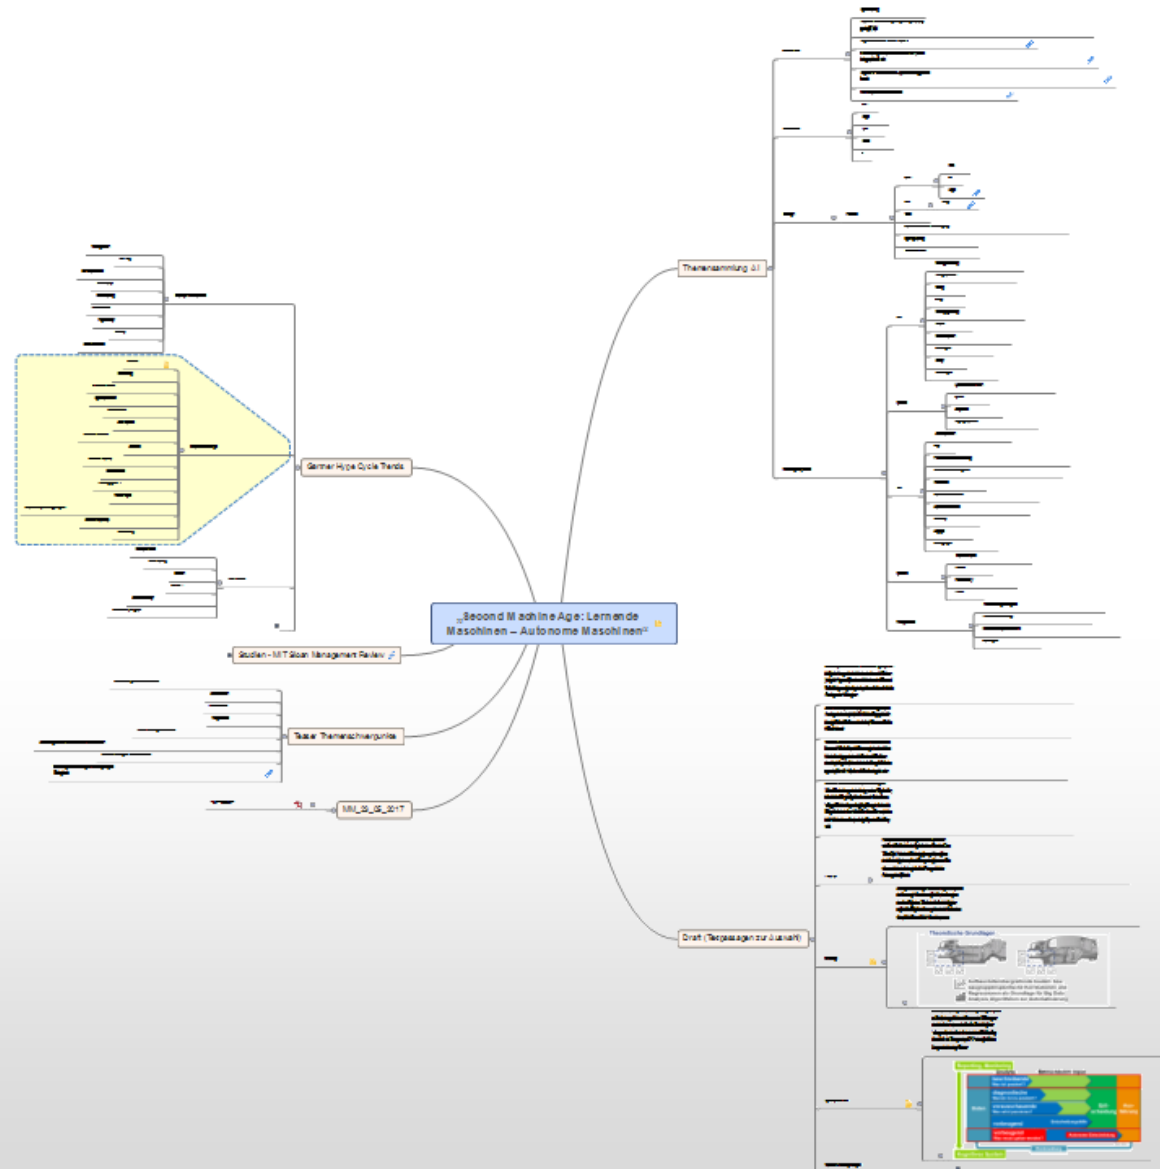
„Second Machine Age: Lernende Maschinen – Autonome Maschinen“

Themensammlung AI

Gartner Hype Cycle Trends

Studien - MIT Sloan Management Review

Teaser Themenschwerpunkte

MM_29_05_2017

Draft (Textpassagen zur Auswahl)

Theoretische Grundlagen

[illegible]